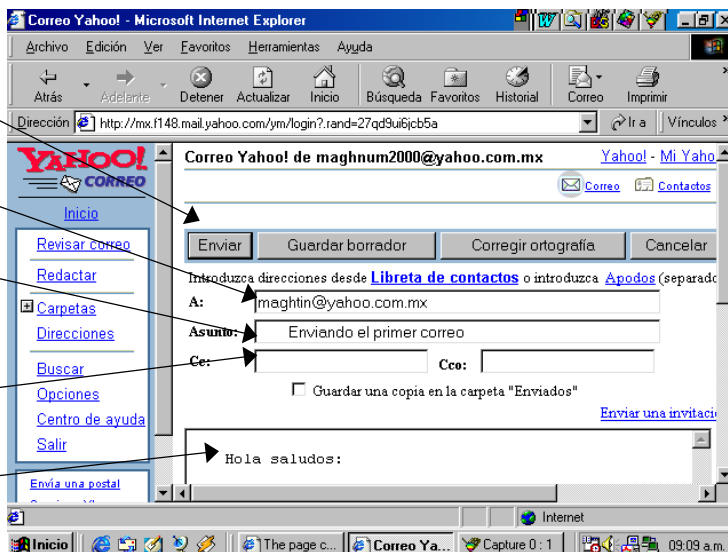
Correo Yahoo! - Microsoft Internet Explorer

Archivo Edición Ver Favoritos Herramientas Ayuda

Atrás Adelante Detener Actualizar Inicio Búsqueda Favoritos Historial Correo Imprimir

Dirección http://mx.f148.mail.yahoo.com/ym/login?.rand=27qd9ui6jcb5a Ir a Vínculos

YAHOO! CORREO

Inicio

Revisar correo

Redactar

Carpetas

Direcciones

Buscar

Opciones

Centro de ayuda

Salir

Envía una postal

Correo Yahoo! de maghnum2000@yahoo.com.mx Yahoo! - Mi Yaho

Correo Contactos

Enviar Guardar borrador Corregir ortografía Cancelar

Introduzca direcciones desde Libreta de contactos o introduzca Apodos (separad

A: maghtin@yahoo.com.mx

Asunto: Enviando el primer correo

Cc: Cco:

Guardar una copia en la carpeta "Enviados"

Enviar una invitaci

Hola saludos:

Internet

Inicio The page c... Correo Ya... Capture 0 : 1 09:09 a.m.